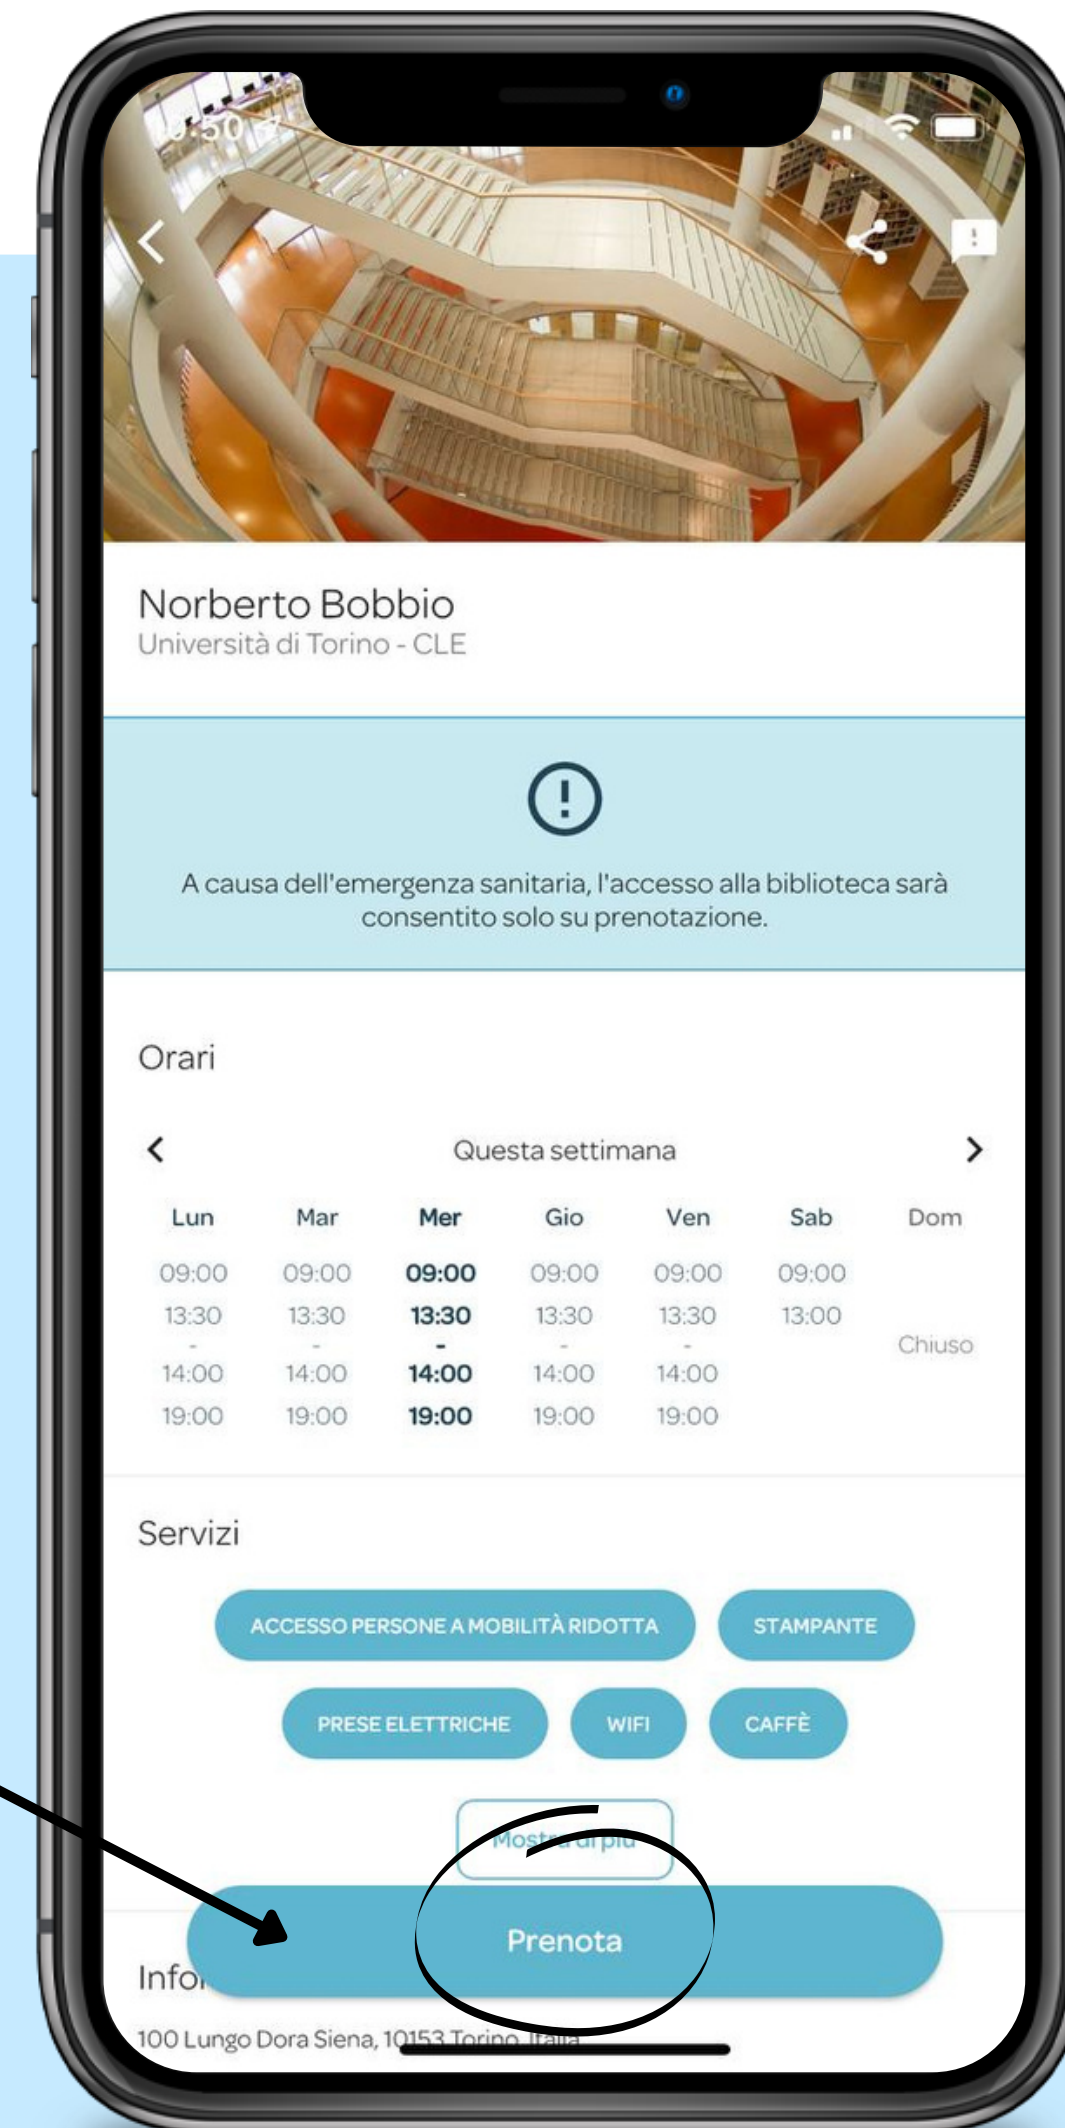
0:50

Norberto Bobbio
Università di Torino - CLE

A causa dell'emergenza sanitaria, l'accesso alla biblioteca sarà consentito solo su prenotazione.

Orari

Questa settimana

| Lun | Mar | Mer | Gio | Ven | Sab | Dom |
|---|---|---|---|---|---|---|
| 09:00 13:30 | 09:00 13:30 | 09:00 13:30 | 09:00 13:30 | 09:00 13:30 | 09:00 13:00 | Chiuso |
| 14:00 19:00 | 14:00 19:00 | 14:00 19:00 | 14:00 19:00 | 14:00 19:00 | | |

Servizi

ACCESSO PERSONE A MOBILITÀ RIDOTTA
STAMPANTE
PRESE ELETTRICHE
WIFI
CAFFÈ

Mostra di più

Prenota

Info

100 Lungo Dora Siena, 10153 Torino, Italia